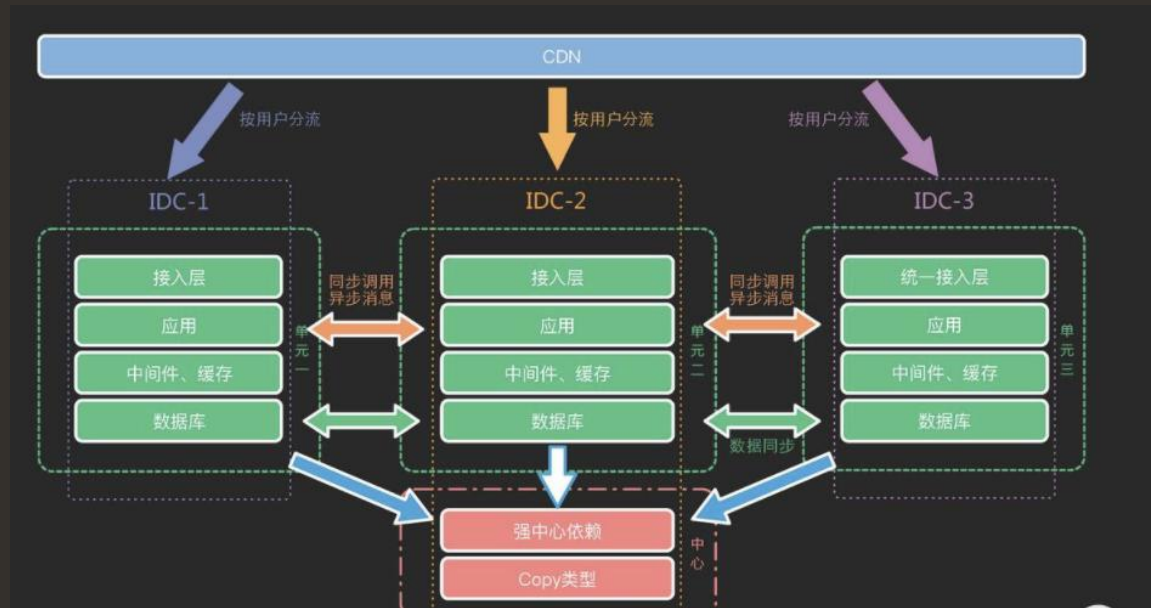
CDN

按用户分流

按用户分流

按用户分流

IDC-1

接入层

应用

中间件、缓存

数据库

单元一

同步调用
异步消息

IDC-2

接入层

应用

中间件、缓存

数据库

单元二

同步调用
异步消息

数据同步

IDC-3

统一接入层

应用

中间件、缓存

数据库

单元三

强中心依赖

Copy类型

中心